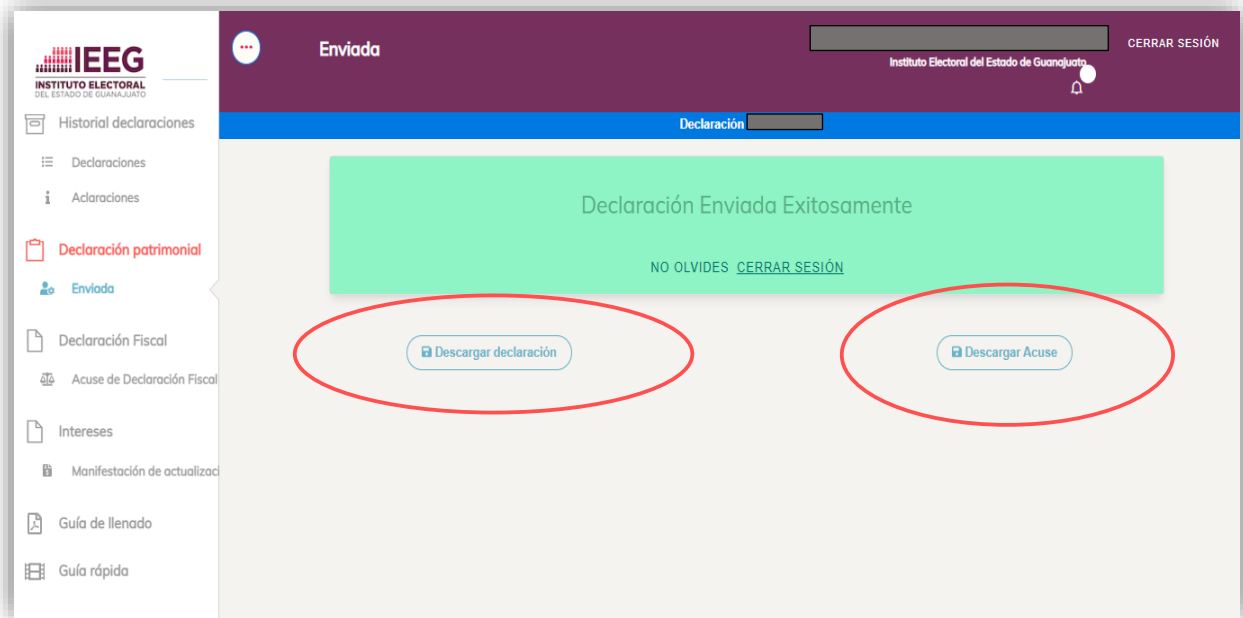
IEEG
INSTITUTO ELECTORAL
DEL ESTADO DE GUANAJUATO

Historial declaraciones
Declaraciones
Aclaraciones
Declaración patrimonial
Enviada
Declaración Fiscal
Acuse de Declaración Fiscal
Intereses
Manifestación de actualizaci
Guía de llenado
Guía rápida

Enviada

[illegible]
Instituto Electoral del Estado de Guanajuato

CERRAR SESIÓN

Declaración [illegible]

Declaración Enviada Exitosamente

NO OLVIDES CERRAR SESIÓN

Descargar declaración

Descargar Acuse